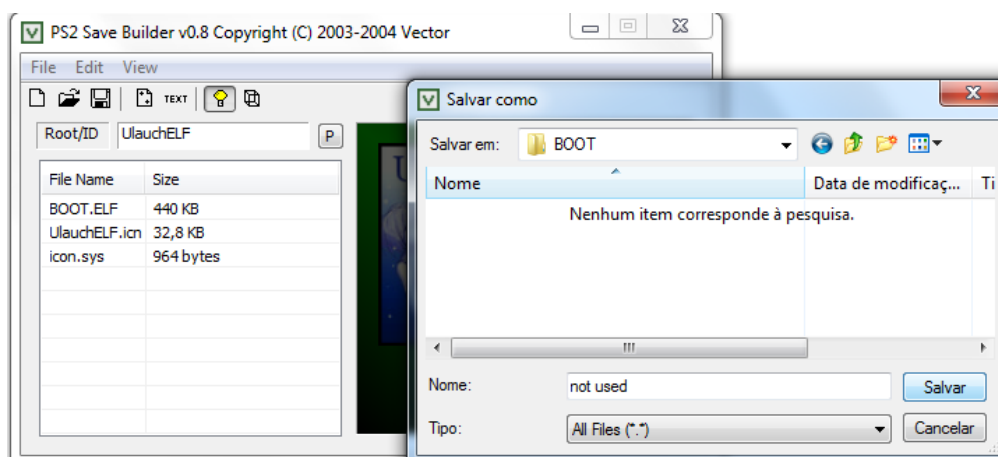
PS2 Save Builder v0.8 Copyright (C) 2003-2004 Vector

File Edit View

TEXT

Root/ID UlauchELF P

| File Name | Size |
|---|---|
| BOOT.ELF | 440 KB |
| UlauchELF.icn | 32,8 KB |
| icon.sys | 964 bytes |

Salvar como

Salvar em: BOOT

Nome | Data de modificaç... | Ti

Nenhum item corresponde à pesquisa.

III

Nome: not used Salvar

Tipo: All Files (*.*) Cancelar